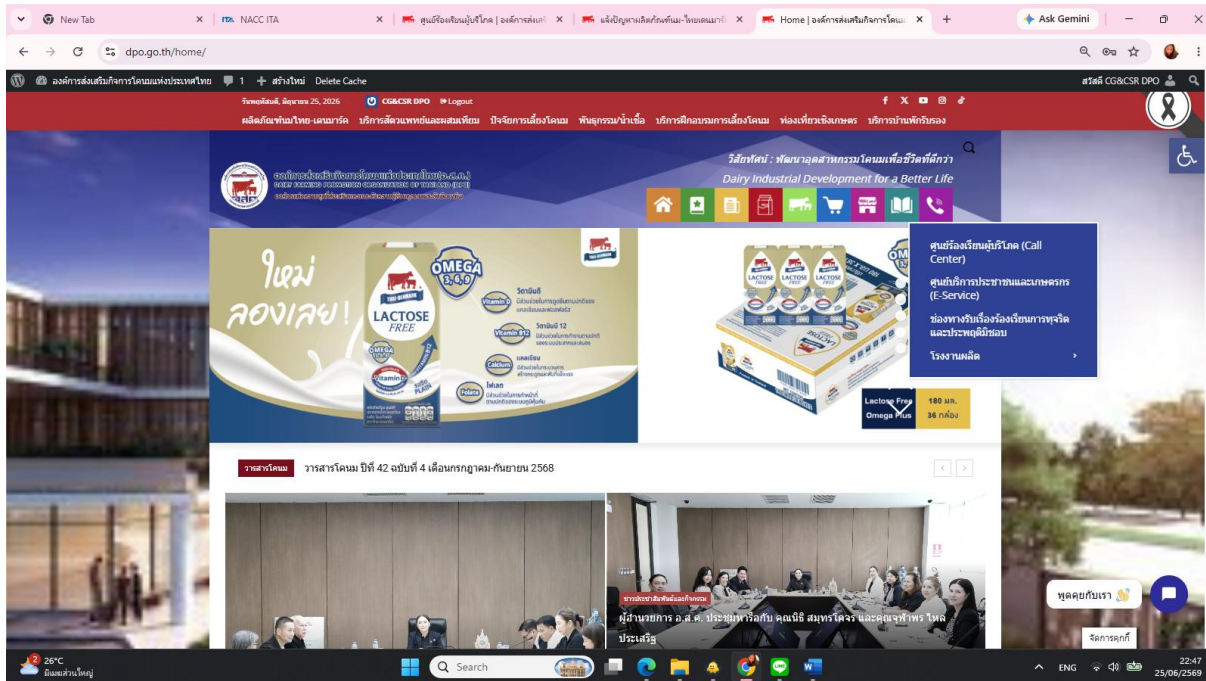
New Tab
NACC ITA
ศูนย์ร้องเรียนผู้บริโภค | องค์การส่งเ
แจ้งปัญหาเลิกกินนม-ไทยเดนมาร์
Home | องค์การส่งเสริมกิจการโคนม
Ask Gemini
dpo.go.th/home/
องค์การส่งเสริมกิจการโคนมแห่งประเทศไทย 1 สร้างใหม่ Delete Cache
สวัสดี CG&CSR DPO
วันพฤหัสบดี, มิถุนายน 25, 2026 CG&CSR DPO Logout
ผลิตภัณฑ์นมไทย-เดนมาร์ค บริการสัตวแพทย์และผสมเทียม ปัจจัยการเลี้ยงโคนม พันธุกรรมน้ำเชื้อ บริการฝึกอบรมการเลี้ยงโคนม ท่องเที่ยวเชิงเกษตร บริการบ้านพักรับรอง
องค์การส่งเสริมกิจการโคนมแห่งประเทศไทย(อ.ส.ค.)
DAIRY FARMING PROMOTION ORGANIZATION OF THAILAND (DPO)
วิสัยทัศน์ : พัฒนาอุตสาหกรรมโคนมเพื่อชีวิตที่ดีกว่า
Dairy Industrial Development for a Better Life
ใหม่ ลองเลย!
OMEGA 3, 6, 9
LACTOSE FREE
Vitamin D วิตามินดี
Vitamin B12 วิตามินบี 12
Calcium แคลเซียม
Folacin โฟเลต
ศูนย์ร้องเรียนผู้บริโภค (Call Center)
ศูนย์บริการประชาชนและเกษตรกร (E-Service)
ช่องทางรับเรื่องร้องเรียนการทุจริตและประพฤติมิชอบ
โรงงานผลิต
Lactose Free Omega Plus 180 มล. 36 กล่อง
วารสารโคนม วารสารโคนม ปีที่ 42 ฉบับที่ 4 เดือนกรกฎาคม-กันยายน 2568
ข่าวประชาสัมพันธ์และกิจกรรม
ผู้อำนวยการ อ.ส.ค. ประชุมหารือกับ คุณนิธิ สมุทรโคจร และคุณจุฬาพร ไพลประเสริฐ
พูดคุยกับเรา
จัดการคุกกี้
26°C มีเมฆส่วนใหญ่
Search
ENG
22:47 25/06/2569